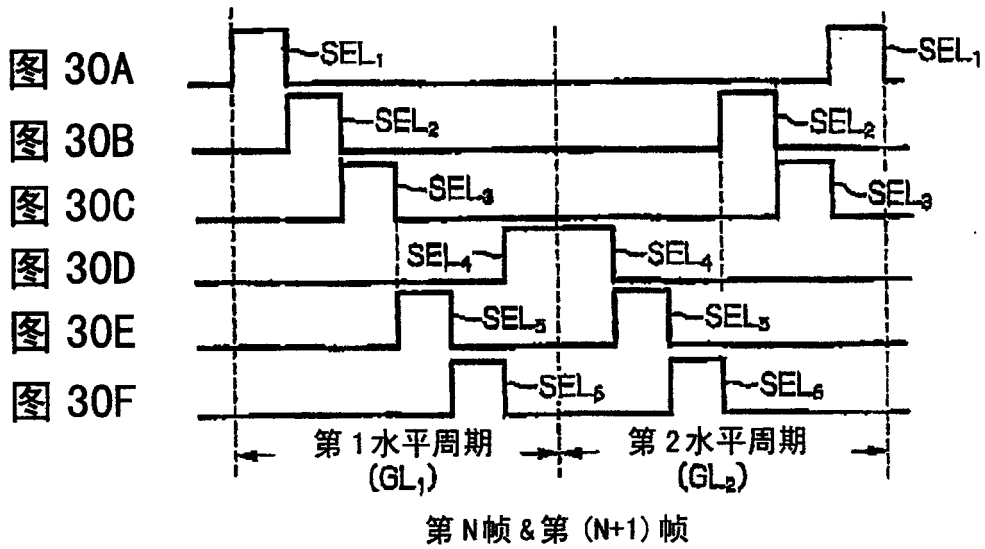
图 30A
$SEL_1$
$SEL_1$
图 30B
$SEL_2$
$SEL_2$
图 30C
$SEL_3$
$SEL_3$
图 30D
$SEL_4$
$SEL_4$
图 30E
$SEL_5$
$SEL_5$
图 30F
$SEL_6$
$SEL_6$

第 1 水平周期 ($GL_1$)
第 2 水平周期 ($GL_2$)

第 N帧 & 第 (N+1) 帧